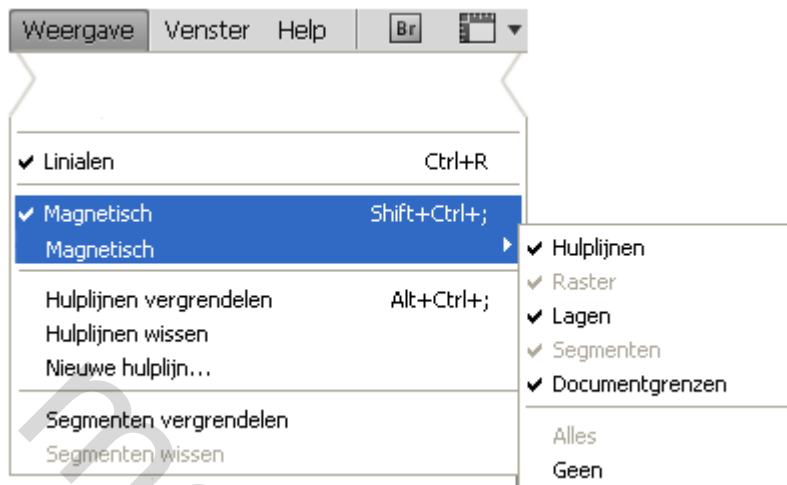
Weergave Venster Help Br

✔ Linialen Ctrl+R

✔ Magnetisch Shift+Ctrl+;
Magnetisch

Hulplijnen vergrendelen Alt+Ctrl+;
Hulplijnen wissen
Nieuwe hulplijn...

Segmenten vergrendelen
Segmenten wissen

✔ Hulplijnen
✔ Raster
✔ Lagen
✔ Segmenten
✔ Documentgrenzen

Alles
Geen